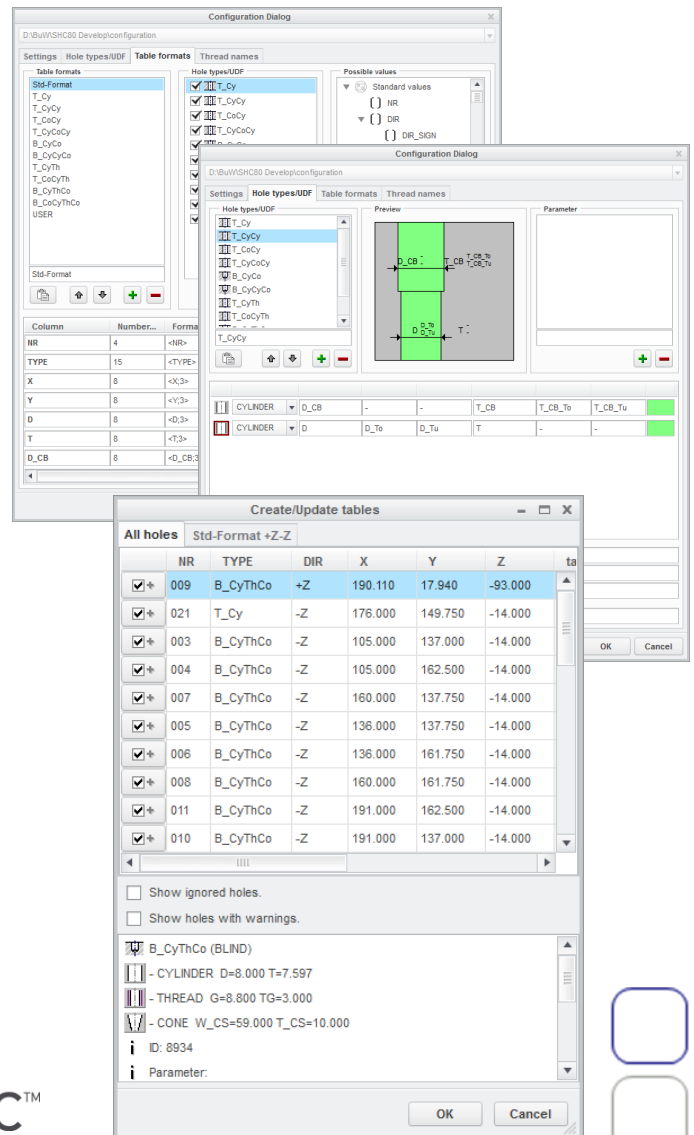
Configuration Dialog

D:\BuW\SHC80 Develop\configuration

Settings | Hole types/UDF | Table formats | Thread names

Table formats
Std-Format
T_Cy
T_CyCy
T_CoCy
T_CyCoCy
B_CyCo
B_CyCyCo
T_CyTh
T_CoCyTh
B_CyThCo
B_CoCyThCo
USER

Std-Format

Hole types/UDF
T_Cy
T_CyCy
T_CoCy
T_CyCoCy

Possible values
Standard values
NR
DIR
DIR_SIGN

| Column | Number... | Forma |
|---|---|---|
| NR | 4 | <NR> |
| TYPE | 15 | <TYPE> |
| X | 8 | <X;3> |
| Y | 8 | <Y;3> |
| D | 8 | <D;3> |
| T | 8 | <T;3> |
| D_CB | 8 | <D_CB;3 |

Configuration Dialog

D:\BuW\SHC80 Develop\configuration

Settings | Hole types/UDF | Table formats | Thread names

Hole types/UDF
T_Cy
T_CyCy
T_CoCy
T_CyCoCy
B_CyCo
B_CyCyCo
T_CyTh
T_CoCyTh

T_CyCy

Preview
D_CB
T_CB
T_CB_To
T_CB_Tu
D
D_To
D_Tu
T

Parameter

| | CYLINDER | D_CB | - | - | T_CB | T_CB_To | T_CB_Tu |
|---|---|---|---|---|---|---|---|
| | CYLINDER | D | D_To | D_Tu | T | - | - |

OK | Cancel

Create/Update tables

All holes | Std-Format +Z-Z

| | NR | TYPE | DIR | X | Y | Z | ta |
|---|---|---|---|---|---|---|---|
| ✔+ | 009 | B_CyThCo | +Z | 190.110 | 17.940 | -93.000 | |
| ✔+ | 021 | T_Cy | -Z | 176.000 | 149.750 | -14.000 | |
| ✔+ | 003 | B_CyThCo | -Z | 105.000 | 137.000 | -14.000 | |
| ✔+ | 004 | B_CyThCo | -Z | 105.000 | 162.500 | -14.000 | |
| ✔+ | 007 | B_CyThCo | -Z | 160.000 | 137.750 | -14.000 | |
| ✔+ | 005 | B_CyThCo | -Z | 136.000 | 137.750 | -14.000 | |
| ✔+ | 006 | B_CyThCo | -Z | 136.000 | 161.750 | -14.000 | |
| ✔+ | 008 | B_CyThCo | -Z | 160.000 | 161.750 | -14.000 | |
| ✔+ | 011 | B_CyThCo | -Z | 191.000 | 162.500 | -14.000 | |
| ✔+ | 010 | B_CyThCo | -Z | 191.000 | 137.000 | -14.000 | |

Show ignored holes.
Show holes with warnings.

B_CyThCo (BLIND)
- CYLINDER D=8.000 T=7.597
- THREAD G=8.800 TG=3.000
- CONE W_CS=59.000 T_CS=10.000
ID: 8934
Parameter:

OK | Cancel

C™